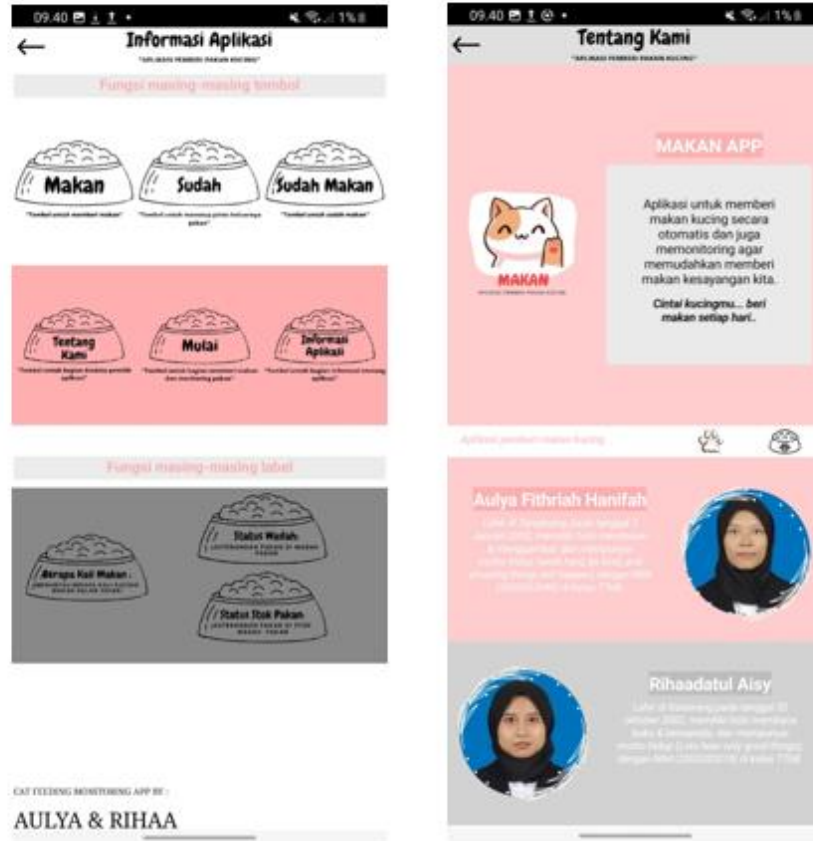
09.40

Informasi Aplikasi

"APLIKASI PEMBERI PAKAN KUCING"

Fungsi masing-masing tombol

Makan

Sudah

Sudah Makan

"Tombol untuk memberi makan"

"Tombol untuk memberitahu pakan habis"

"Tombol untuk sudah makan"

Tentang Kami

Mulai

Informasi Aplikasi

"Tombol untuk bagian tentang pembuat aplikasi"

"Tombol untuk bagian memulai makan dan monitoring pakan"

"Tombol untuk bagian informasi tentang aplikasi"

Fungsi masing-masing label

Status Wadah

Berapa Kali Makan

Status Stok Pakan

CAT FEEDING MONITORING APP BY :

AULYA & RIHAA

09.40

Tentang Kami

"APLIKASI PEMBERI PAKAN KUCING"

MAKAN APP

MAKAN

Aplikasi untuk memberi makan kucing secara otomatis dan juga memonitoring agar memudahkan memberi makan kesayangan kita.

Cintai kucingmu... beri makan setiap hari..

Aplikasi pemberi makan kucing

Aulya Fithriah Hanifah

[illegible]

Rihaadatul Aisy

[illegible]